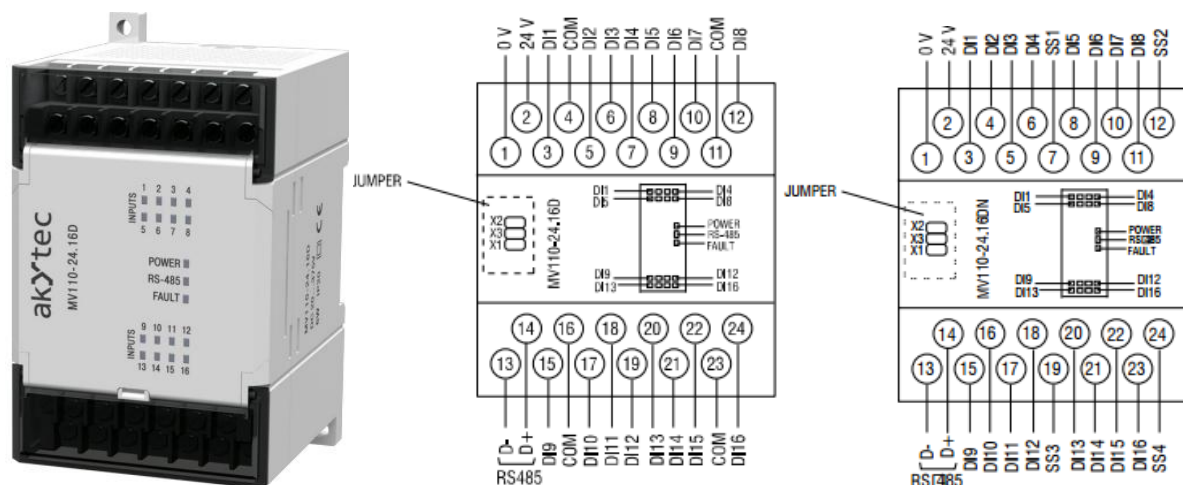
akYtec
MV110-24.16D
INPUTS
1 2 3 4
5 6 7 8
POWER
RS-485
FAULT
INPUTS
9 10 11 12
13 14 15 16

0 V 24 V DI1 COM DI2 DI3 DI4 DI5 DI6 DI7 COM DI8
2 4 6 8 10 12
1 3 5 7 9 11
JUMPER
X2
X3
X1
MV110-24.16D
DI1 DI4
DI5 DI8
POWER
RS-485
FAULT
DI9 DI12
DI13 DI16
14 16 18 20 22 24
13 15 17 19 21 23
D- D+ DI9 COM DI10 DI11 DI12 DI13 DI14 DI15 COM DI16
RS485

0 V 24 V DI1 DI2 DI3 DI4 SS1 DI5 DI6 DI7 DI8 SS2
2 4 6 8 10 12
1 3 5 7 9 11
JUMPER
X2
X3
X1
MV110-24.16DN
DI1 DI4
DI5 DI8
POWER
RS-485
FAULT
DI9 DI12
DI13 DI16
14 16 18 20 22 24
13 15 17 19 21 23
D- D+ DI9 DI10 DI11 DI12 SS3 DI13 DI14 DI15 DI16 SS4
RS485